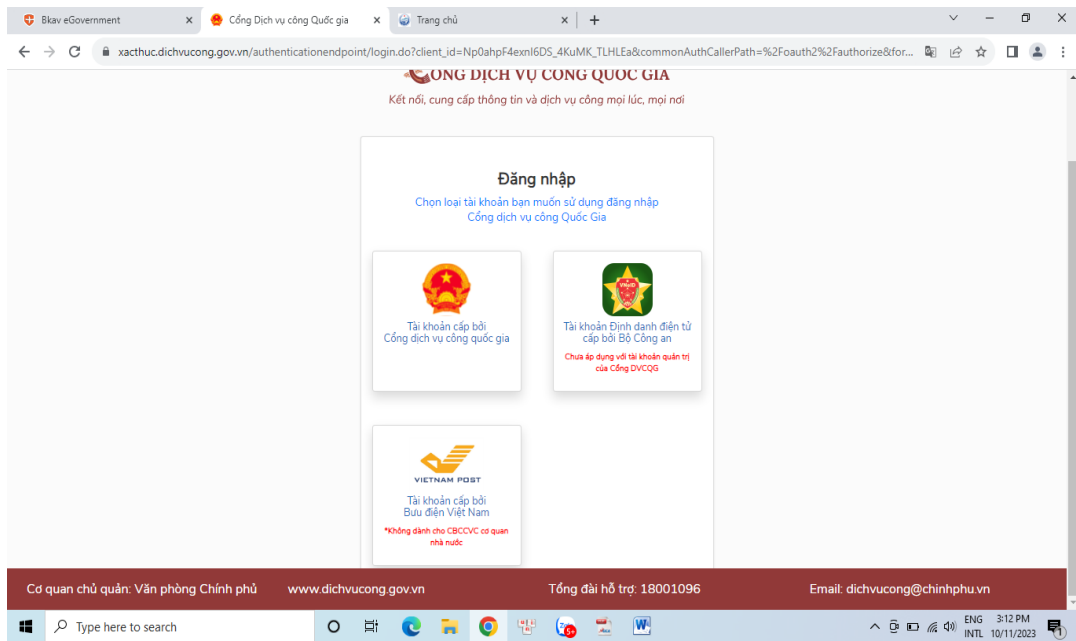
Bkav eGovernment
Cổng Dịch vụ công Quốc gia
Trang chủ
xacthuc.dichvucong.gov.vn/authenticationendpoint/login.do?client_id=Np0ahpF4exnI6DS_4KuMK_TLHLEa&commonAuthCallerPath=%2Foauth2%2Fauthorize&for...

CỔNG DỊCH VỤ CÔNG QUỐC GIA
Kết nối, cung cấp thông tin và dịch vụ công mọi lúc, mọi nơi

Đăng nhập
Chọn loại tài khoản bạn muốn sử dụng đăng nhập Cổng dịch vụ công Quốc Gia

Tài khoản cấp bởi Cổng dịch vụ công quốc gia

VNeID
Tài khoản Định danh điện tử cấp bởi Bộ Công an
Chưa áp dụng với tài khoản quản trị của Cổng DVCQG

VIETNAM POST
Tài khoản cấp bởi Bưu điện Việt Nam
*Không dành cho CBCCVC cơ quan nhà nước

Cơ quan chủ quản: Văn phòng Chính phủ www.dichvucong.gov.vn Tổng đài hỗ trợ: 18001096 Email: dichvucong@chinhphu.vn

Type here to search
ENG INTL 3:12 PM 10/11/2023